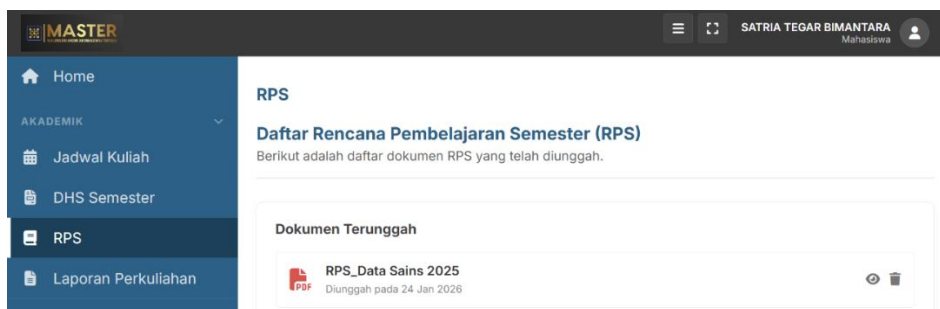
MASTER
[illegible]

SATRIA TEGAR BIMANTARA
Mahasiswa

Home
AKADEMIK
Jadwal Kuliah
DHS Semester
RPS
Laporan Perkuliahan

RPS

Daftar Rencana Pembelajaran Semester (RPS)
Berikut adalah daftar dokumen RPS yang telah diunggah.

Dokumen Terunggah

PDF
RPS_Data Sains 2025
Diunggah pada 24 Jan 2026